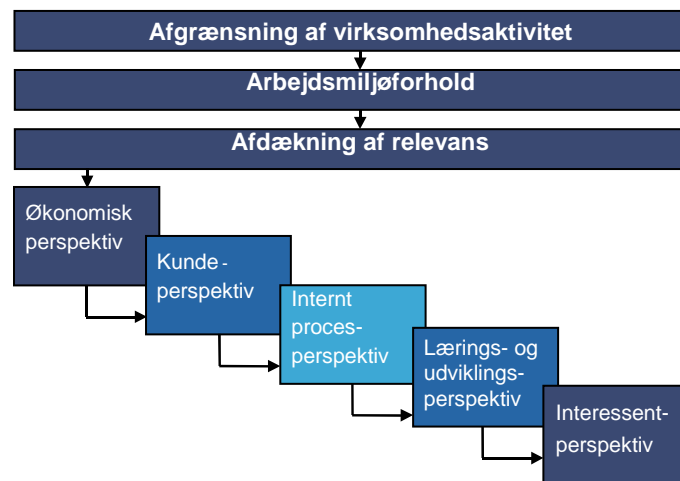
Afgrænsning af virksomhedsaktivitet

Arbejdsmiljøforhold

Afdækning af relevans

Økonomisk perspektiv

Kunde-perspektiv

Internt proces-perspektiv

Lærings- og udviklings-perspektiv

Interessent-perspektiv